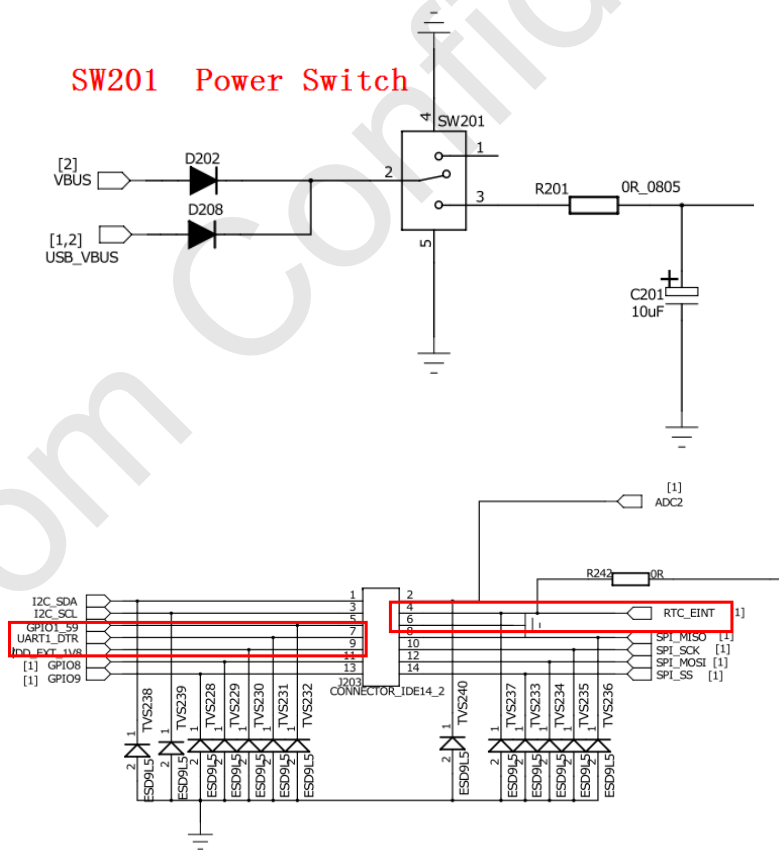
SW201 Power Switch

4
SW201
1
2
3
5
[2]
VBUS
D202
D208
[1,2]
USB_VBUS
R201
0R_0805
C201
10uF

[1]
ADC2
R242
0R
I2C_SDA
I2C_SCL
GPIO1_59
UART1_DTR
VDD_EXT_1V8
[1] GPIO8
[1] GPIO9
1
3
5
7
9
11
13
2
4
6
8
10
12
14
J203
CONNECTOR_IDE14_2
RTC_EINT [1]
SPI_MISO [1]
SPI_SCK [1]
SPI_MOSI [1]
SPI_SS [1]
TVS238
TVS239
TVS228
TVS229
TVS230
TVS231
TVS232
TVS240
TVS237
TVS233
TVS234
TVS235
TVS236
ESD9L5
ESD9L5
ESD9L5
ESD9L5
ESD9L5
ESD9L5
ESD9L5
ESD9L5
ESD9L5
ESD9L5
ESD9L5
ESD9L5
ESD9L5
ESD9L5